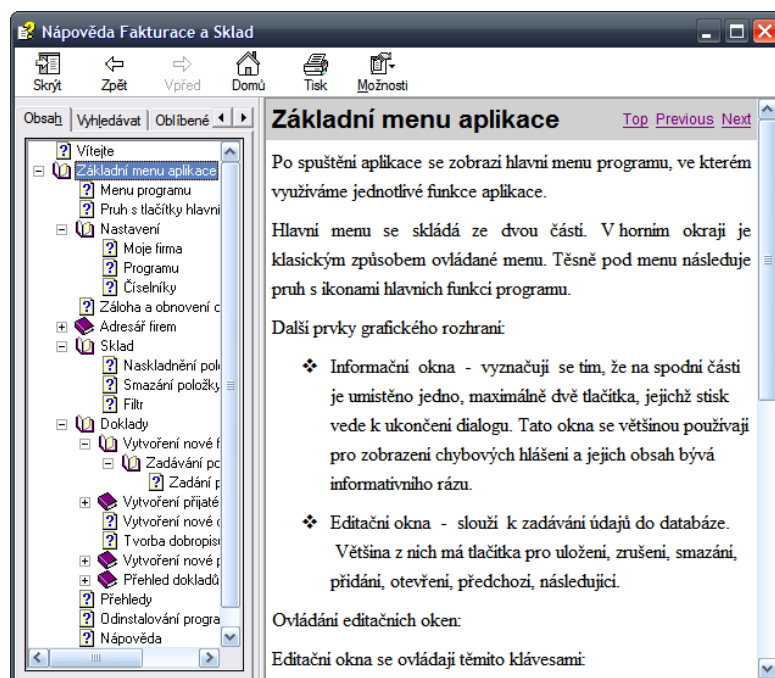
Nápověda Fakturace a Sklad

Skrýt
Zpět
Vpřed
Domů
Tisk
Možnosti

Obsah
Vyhledávat
Oblíbené

Vítejte
Základní menu aplikace
Menu programu
Pruh s tlačítky hlavní
Nastavení
Moje firma
Programu
Číselníky
Záloha a obnovení d
Adresář firem
Sklad
Naskladnění pol
Smazání položky
Filtr
Doklady
Vytvoření nové f
Zadávání po
Zadání p
Vytvoření přijaté
Vytvoření nové d
Tvorba dobropis
Vytvoření nové p
Přehled dokladů
Přehledy
Odinstalování progra
Nápověda

Základní menu aplikace
Top Previous Next

Po spuštění aplikace se zobrazí hlavní menu programu, ve kterém využíváme jednotlivé funkce aplikace.

Hlavní menu se skládá ze dvou částí. V horním okraji je klasickým způsobem ovládané menu. Těsně pod menu následuje pruh s ikonami hlavních funkcí programu.

Další prvky grafického rozhraní:

❖ Informační okna - vyznačují se tím, že na spodní části je umístěno jedno, maximálně dvě tlačítka, jejichž stisk vede k ukončení dialogu. Tato okna se většinou používají pro zobrazení chybových hlášení a jejich obsah bývá informativního rázu.

❖ Editační okna - slouží k zadávání údajů do databáze. Většina z nich má tlačítka pro uložení, zrušení, smazání, přidání, otevření, předchozí, následující.

Ovládání editačních oken:

Editační okna se ovládají těmito klávesami: